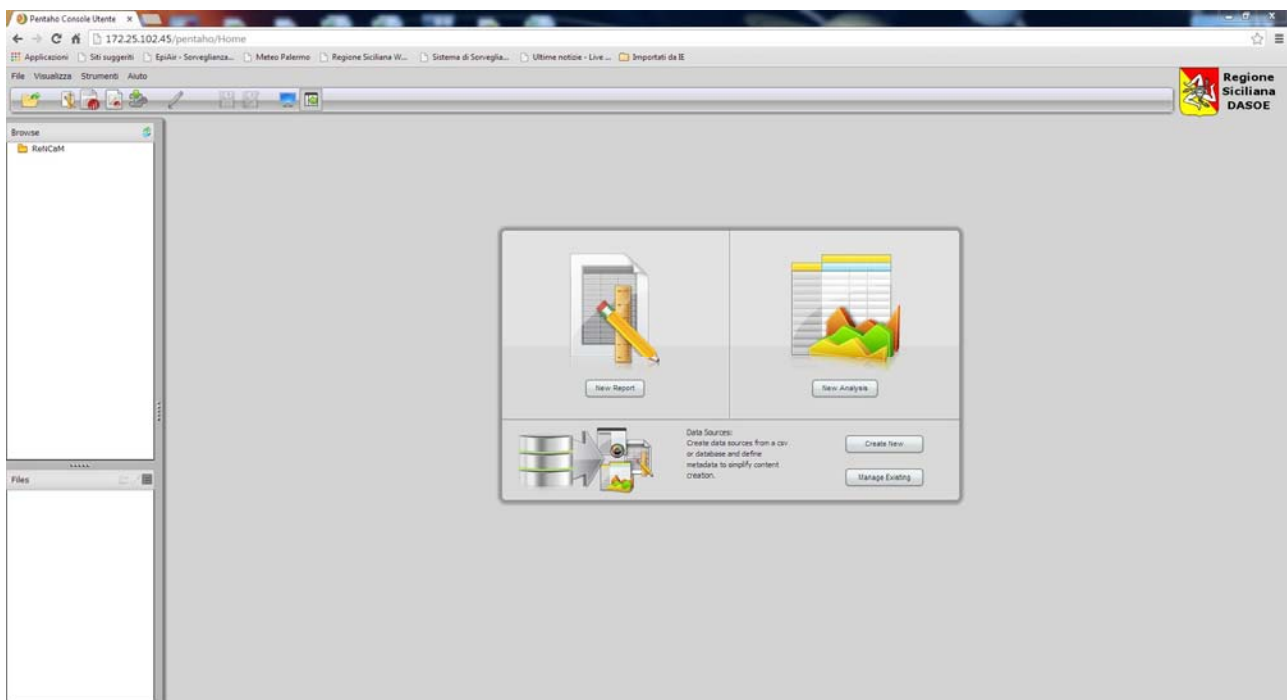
Pentaho Console Utente ×

172.25.102.45/pentaho/Home

Applicazioni Siti suggeriti EpiAir - Sorveglianza... Meteo Palermo Regione Siciliana W... Sistema di Sorveglia... Ultime notizie - Live ... Importati da IE

File Visualizza Strumenti Aiuto

Regione Siciliana DASOE

Browse

ReNCaM

Files

New Report

New Analysis

Data Sources:
Create data sources from a csv or database and define metadata to simplify content creation.

Create New

Manage Existing